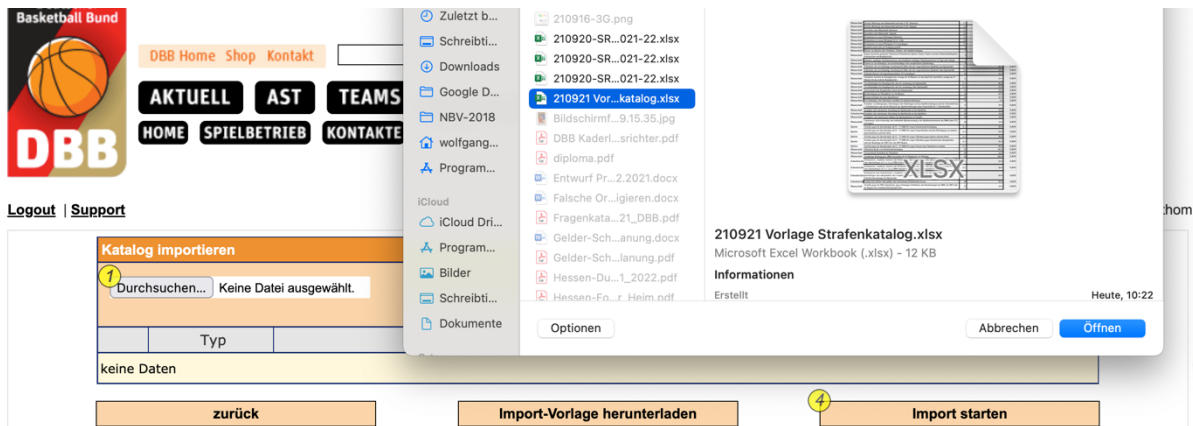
Basketball Bund

DBB

DBB Home Shop Kontakt

AKTUELL AST TEAMS

HOME SPIELBETRIEB KONTAKTE

Logout | Support

thom

Katalog importieren

1

Durchsuchen... Keine Datei ausgewählt.

| | Typ |
|---|---|

keine Daten

zurück

Import-Vorlage herunterladen

4

Import starten

Zuletzt b...
Schreibti...
Downloads
Google D...
NBV-2018
wolfgang...
Program...

iCloud
iCloud Dri...
Program...
Bilder
Schreibti...
Dokumente

210916-3G.png
210920-SR...021-22.xlsx
210920-SR...021-22.xlsx
210920-SR...021-22.xlsx
210921 Vor...katalog.xlsx
Bildschirmf...9.15.35.jpg
DBB Kaderl...srichter.pdf
diploma.pdf
Entwurf Pr...2.2021.docx
Falsche Or...igieren.docx
Fragenkata...21_DBB.pdf
Gelder-Sch...anung.docx
Gelder-Sch...lanung.pdf
Hessen-Du...1_2022.pdf
Hessen-Fo...r_Heim.pdf

XLSX

210921 Vorlage Strafenkatalog.xlsx
Microsoft Excel Workbook (.xlsx) - 12 KB
Informationen
Erstellt Heute, 10:22

Optionen

Abbrechen Öffnen